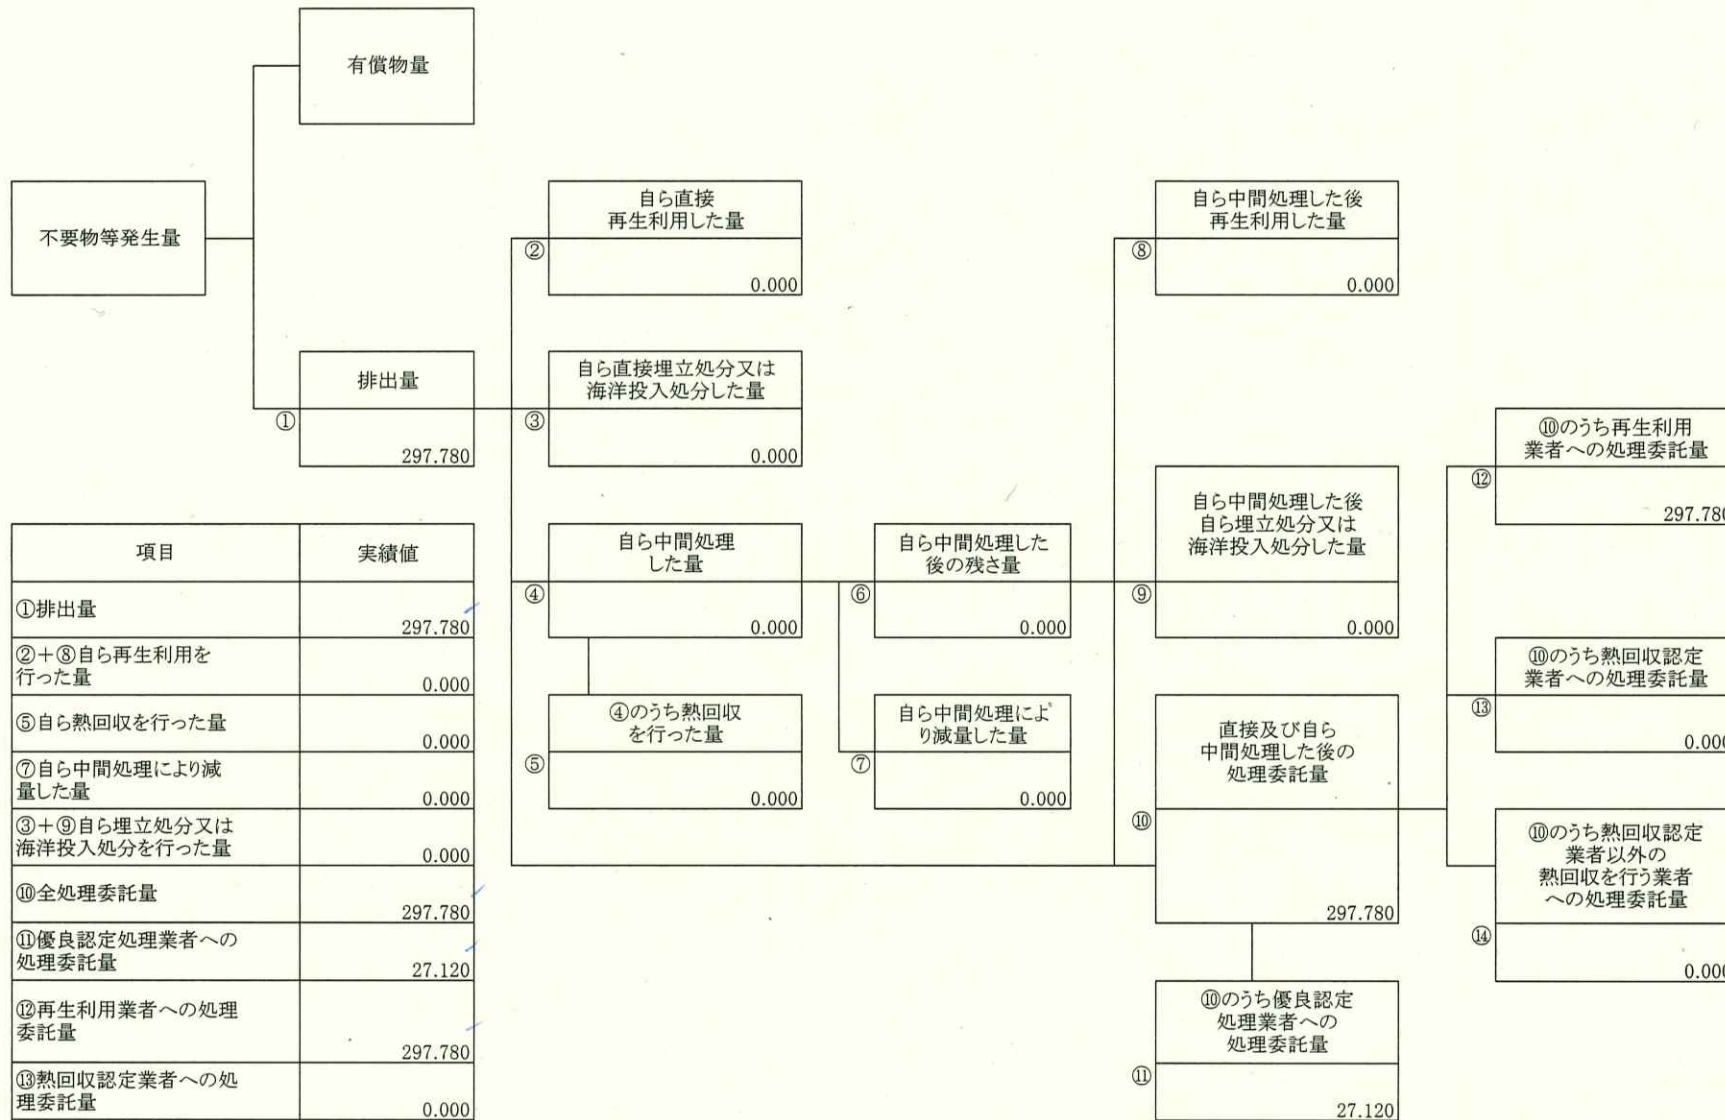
有償物量

不要物等発生量

排出量
①
297.780

自ら直接再生利用した量
②
0.000

自ら直接埋立処分又は海洋投入処分した量
③
0.000

自ら中間処理した量
④
0.000

④のうち熱回収を行った量
⑤
0.000

自ら中間処理した後の残さ量
⑥
0.000

自ら中間処理により減量した量
⑦
0.000

自ら中間処理した後再生利用した量
⑧
0.000

自ら中間処理した後自ら埋立処分又は海洋投入処分した量
⑨
0.000

直接及び自ら中間処理した後の処理委託量
⑩
297.780

⑩のうち優良認定処理業者への処理委託量
⑪
27.120

⑩のうち再生利用業者への処理委託量
⑫
297.78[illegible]

⑩のうち熱回収認定業者への処理委託量
⑬
0.00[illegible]

⑩のうち熱回収認定業者以外の熱回収を行う業者への処理委託量
⑭
0.00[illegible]

| 項目 | 実績値 |
|---|---|
| ①排出量 | 297.780 |
| ②＋⑧自ら再生利用を行った量 | 0.000 |
| ⑤自ら熱回収を行った量 | 0.000 |
| ⑦自ら中間処理により減量した量 | 0.000 |
| ③＋⑨自ら埋立処分又は海洋投入処分を行った量 | 0.000 |
| ⑩全処理委託量 | 297.780 |
| ⑪優良認定処理業者への処理委託量 | 27.120 |
| ⑫再生利用業者への処理委託量 | 297.780 |
| ⑬熱回収認定業者への処理委託量 | 0.000 |